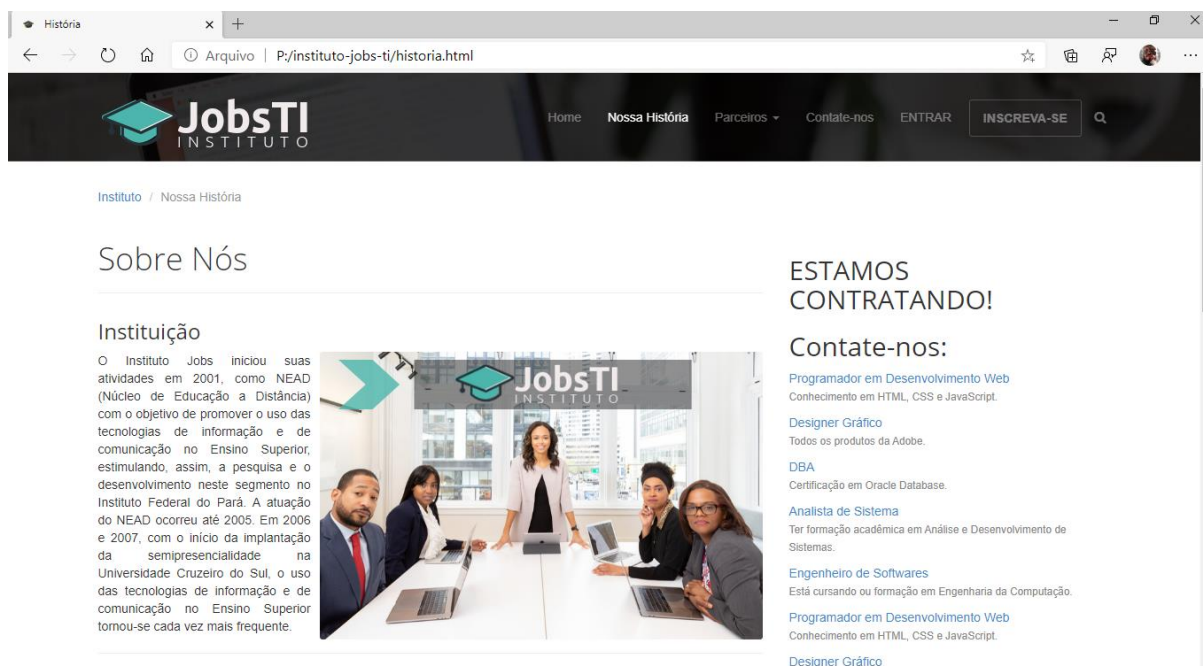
História

Arquivo | P:/instituto-jobs-ti/historia.html

JobsTI INSTITUTO

Home Nossa História Parceiros Contate-nos ENTRAR INSCREVA-SE

Instituto / Nossa História

Sobre Nós

Instituição

O Instituto Jobs iniciou suas atividades em 2001, como NEAD (Núcleo de Educação a Distância) com o objetivo de promover o uso das tecnologias de informação e de comunicação no Ensino Superior, estimulando, assim, a pesquisa e o desenvolvimento neste segmento no Instituto Federal do Pará. A atuação do NEAD ocorreu até 2005. Em 2006 e 2007, com o início da implantação da semipresencialidade na Universidade Cruzeiro do Sul, o uso das tecnologias de informação e de comunicação no Ensino Superior tornou-se cada vez mais frequente.

JobsTI INSTITUTO

ESTAMOS CONTRATANDO!

Contate-nos:

Programador em Desenvolvimento Web
Conhecimento em HTML, CSS e JavaScript.

Designer Gráfico
Todos os produtos da Adobe.

DBA
Certificação em Oracle Database.

Analista de Sistema
Ter formação acadêmica em Análise e Desenvolvimento de Sistemas.

Engenheiro de Softwares
Está cursando ou formação em Engenharia da Computação.

Programador em Desenvolvimento Web
Conhecimento em HTML, CSS e JavaScript.

Designer Gráfico